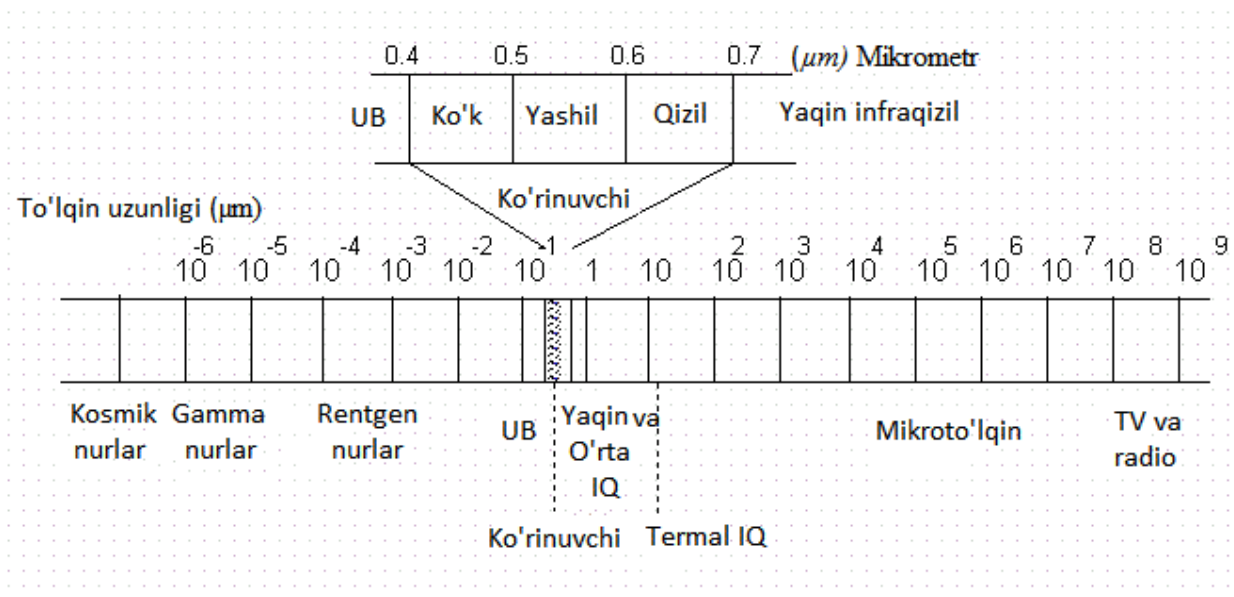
0.4 0.5 0.6 0.7 ($\mu m$) Mikrometr

UB | Ko'k | Yashil | Qizil | Yaqin infraqizil

Ko'rinuvchi

To'lqin uzunligi (μm)

$10^{-6}$ $10^{-5}$ $10^{-4}$ $10^{-3}$ $10^{-2}$ $10^{-1}$ 1 10 $10^{2}$ $10^{3}$ $10^{4}$ $10^{5}$ $10^{6}$ $10^{7}$ $10^{8}$ $10^{9}$

Kosmik nurlar

Gamma nurlar

Rentgen nurlar

UB

Yaqin va O'rta IQ

Mikroto'lqin

TV va radio

Ko'rinuvchi

Termal IQ